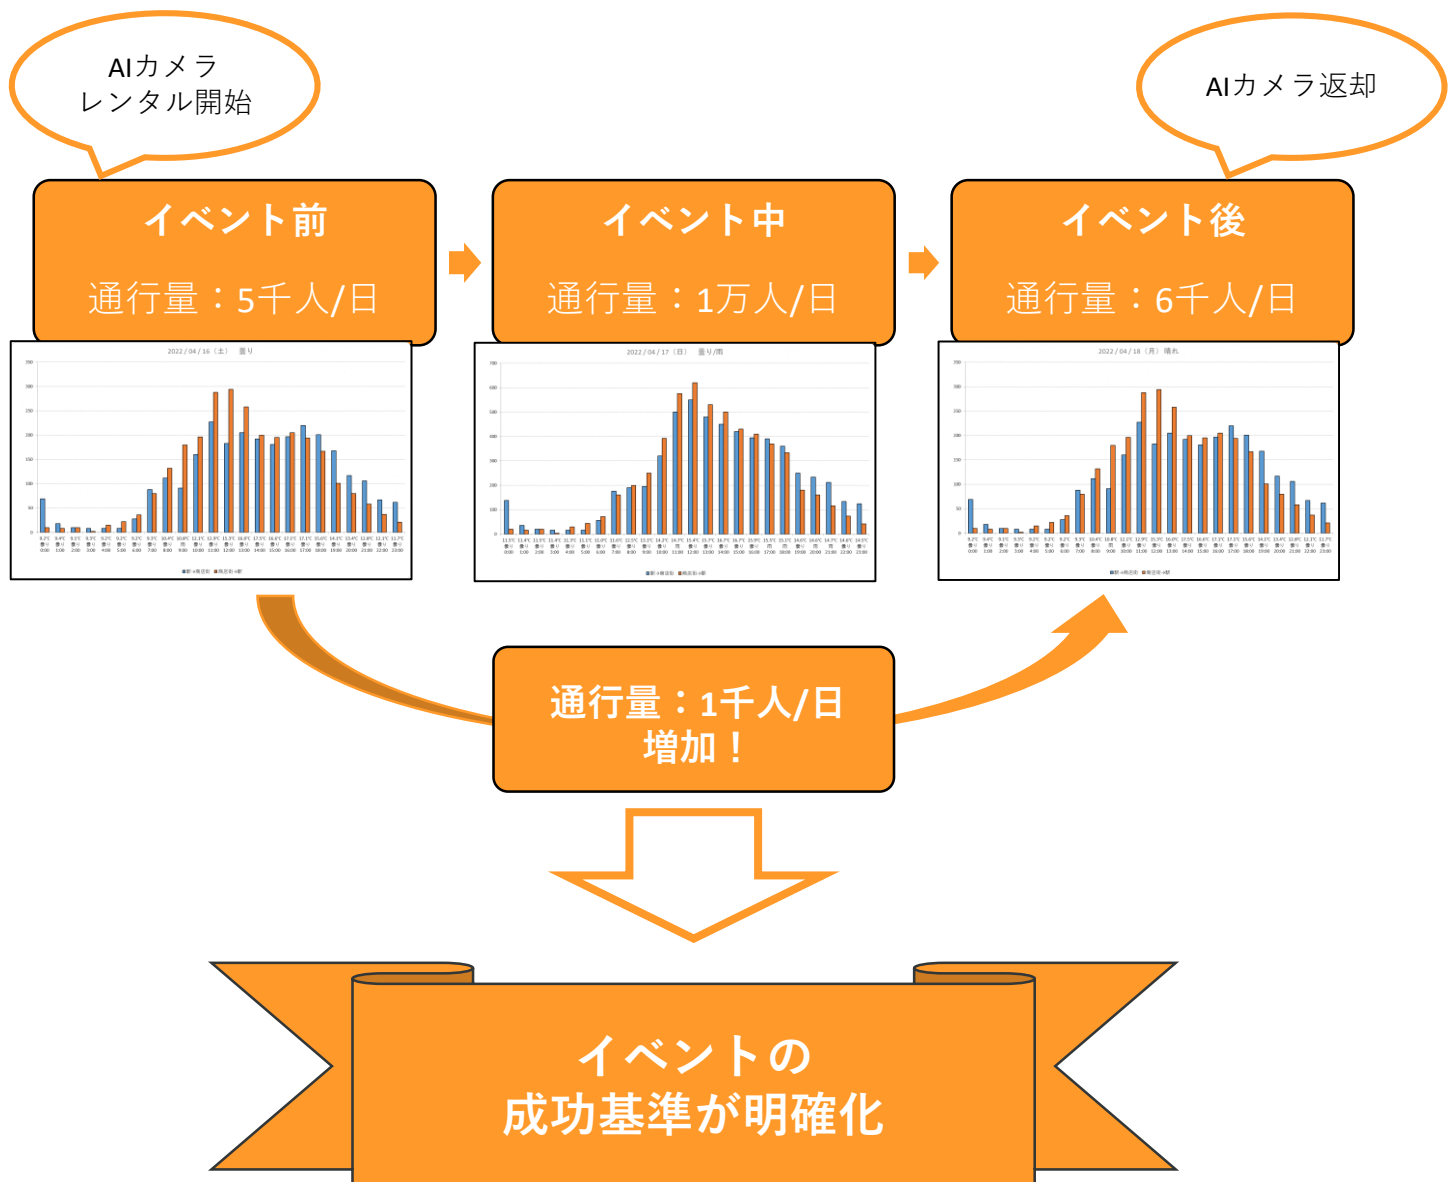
AIカメラ
レンタル開始

AIカメラ返却

イベント前

通行量：5千人/日

イベント中

通行量：1万人/日

イベント後

通行量：6千人/日

2022 / 04 / 16（土） 曇り

2022 / 04 / 17（日） 曇り/雨

2022 / 04 / 18（月） 晴れ

通行量：1千人/日
増加！

イベントの
成功基準が明確化